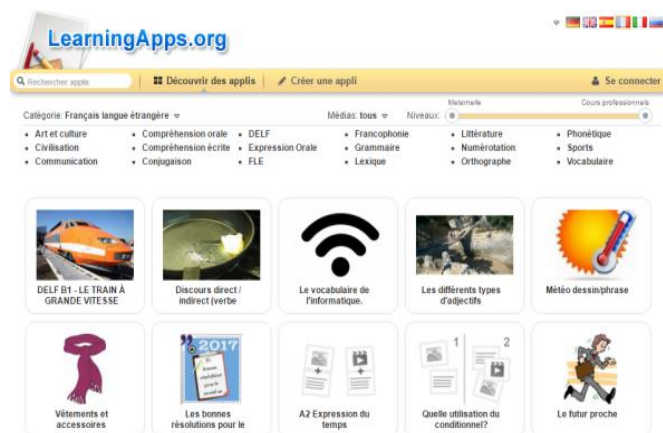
LearningApps.org

Rechercher applis

Découvrir des applis

Créer une appli

Se connecter

Catégorie: Français langue étrangère

Médias: tous

Niveaux:

Maternelle

Cours professionnels

- Art et culture
- Civilisation
- Communication
- Compréhension orale
- Compréhension écrite
- Conjugaison
- DELF
- Expression Orale
- FLE
- Francophonie
- Grammaire
- Lexique
- Littérature
- Numérotation
- Orthographe
- Phonétique
- Sports
- Vocabulaire

DELF B1 - LE TRAIN À GRANDE VITESSE

Discours direct / indirect (verbe

Le vocabulaire de l'informatique.

Les différents types d'adjectifs

Météo dessin/phrase

Vêtements et accessoires

2017

Les bonnes résolutions pour le

A2 Expression du temps

1

2

Quelle utilisation du conditionnel?

Le futur proche